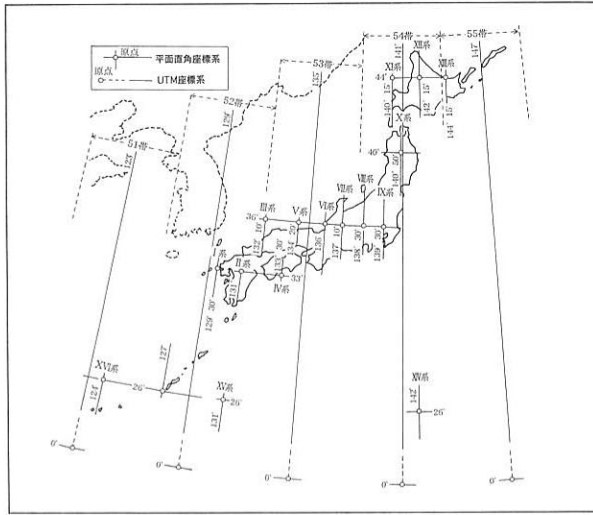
原点 平面直角座標系
原点 UTM座標系

51帯
52帯
53帯
54帯
55帯

123°
129°
135°
141°
147°

XI系
XII系
XIII系
44°
140° 15'
142° 15'
144° 15'
X系
40°
140° 50'
IX系
VIII系
VII系
VI系
V系
III系
36°
I系
II系
IV系
33°
129° 30'
131°
132° 10'
133° 30'
134° 20'
136°
137° 10'
138° 30'
139° 50'
XVI系
124°
26°
127°
XV系
131°
26°
XIV系
142°
26°
0°
0°
0°
0°
0°